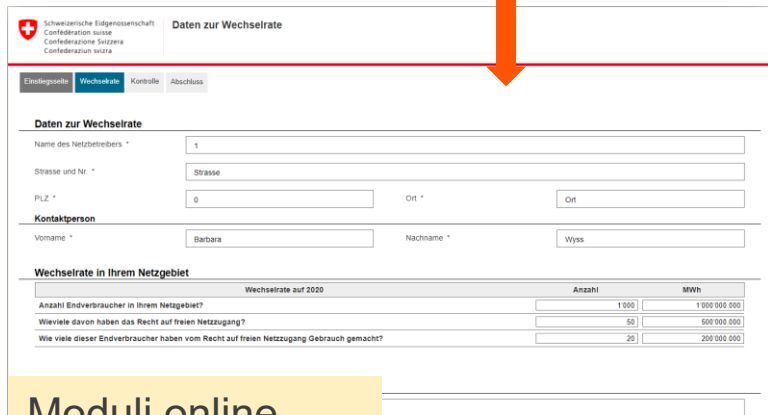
Schweizerische Eidgenossenschaft
Confédération suisse
Confederazione Svizzera
Confederaziun svizra

Daten zur Wechselrate

Einstiegsseite | Wechselrate | Kontrolle | Abschluss

Daten zur Wechselrate

Name des Netzbetreibers * 1

Strasse und Nr. * Strasse

PLZ * 0 Ort * Ort

Kontaktperson

Vorname * Barbara Nachname * Wyss

Wechselrate in Ihrem Netzgebiet

| Wechselrate auf 2020 | Anzahl | MWh |
|---|---|---|
| Anzahl Endverbraucher in Ihrem Netzgebiet? | 1'000 | 1'000'000.000 |
| Wieviele davon haben das Recht auf freien Netzzugang? | 50 | 500'000.000 |
| Wie viele dieser Endverbraucher haben vom Recht auf freien Netzzugang Gebrauch gemacht? | 20 | 200'000.000 |

Moduli online